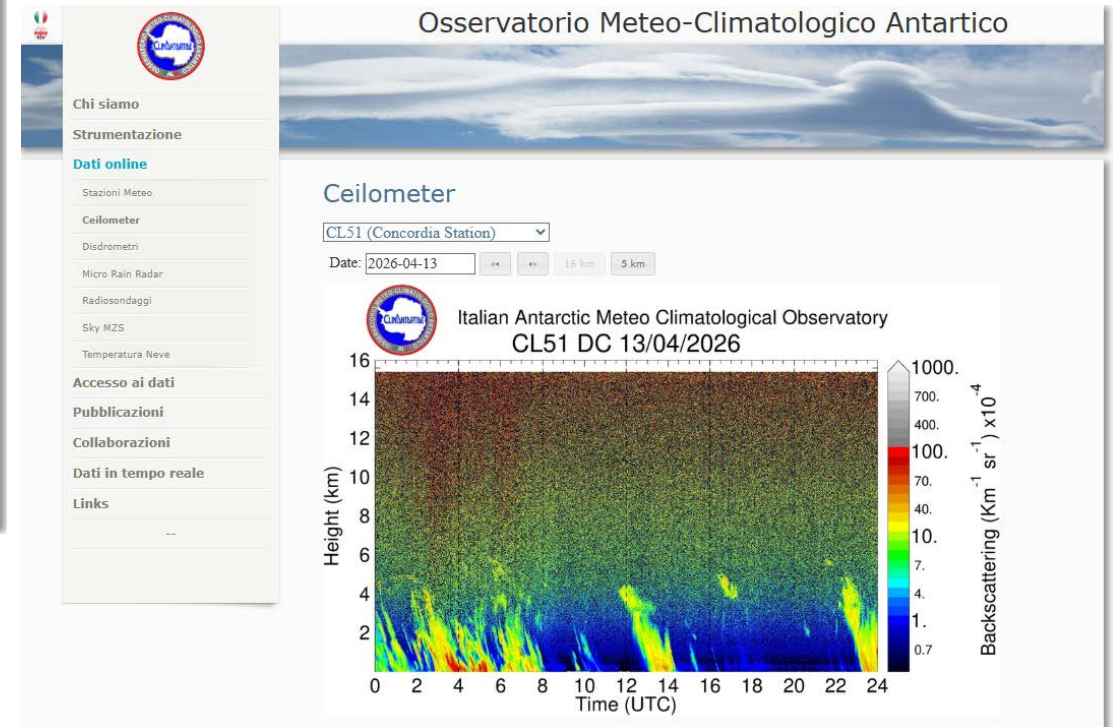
Osservatorio Meteo-Climatologico Antartico

Chi siamo
Strumentazione
Dati online
Stazioni Meteo
Ceilometer
Disdrometri
Micro Rain Radar
Radiosondaggi
Sky MZS
Temperatura Neve
Accesso ai dati
Pubblicazioni
Collaborazioni
Dati in tempo reale
Links
--

Ceilometer

CL51 (Concordia Station)

Date: 2026-04-13 << >> 16 km 5 km

Italian Antarctic Meteo Climatological Observatory
CL51 DC 13/04/2026

Height (km)
16
14
12
10
8
6
4
2

0 2 4 6 8 10 12 14 16 18 20 22 24
Time (UTC)

1000.
700.
400.
100.
70.
40.
10.
7.
4.
1.
0.7

Backscattering ($Km^{-1}$ $sr^{-1}$) $x10^{-4}$